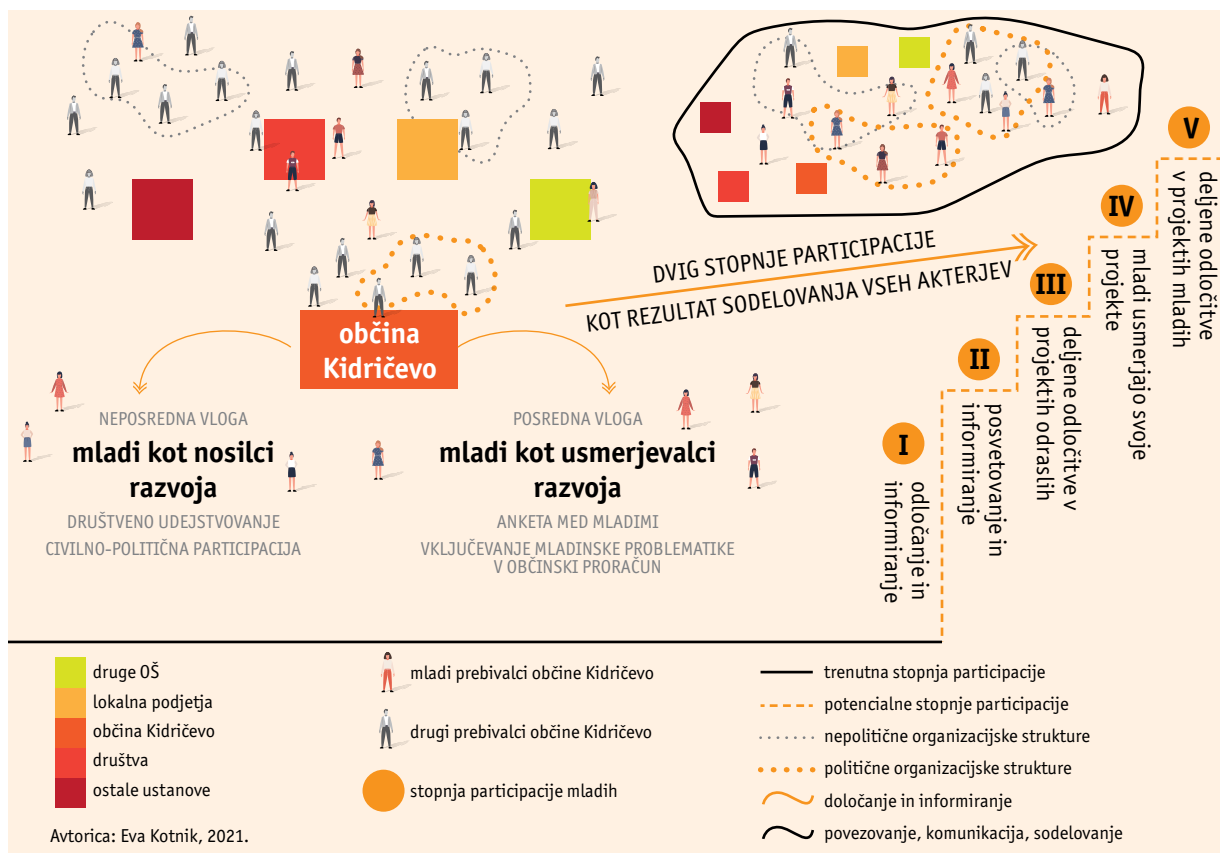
občina Kidričevo

DVIG STOPNJE PARTICIPACIJE
KOT REZULTAT SODELOVANJA VSEH AKTERJEV

V
deljene odločitve v projektih mladih

IV
mladi usmerjajo svoje projekte

III
deljene odločitve v projektih odraslih

II
posvetovanje in informiranje

I
odločanje in informiranje

NEPOSREDNA VLOGA
mladi kot nosilci razvoja
DRUŠTVENO UDEJSTVOVANJE
CIVILNO-POLITIČNA PARTICIPACIJA

POSREDNA VLOGA
mladi kot usmerjevalci razvoja
ANKETA MED MLADIMI
VKLJUČEVANJE MLADINSKE PROBLEMATIKE V OBČINSKI PRORAČUN

druge OŠ
lokalna podjetja
občina Kidričevo
društva
ostale ustanove

mladi prebivalci občine Kidričevo
drugi prebivalci občine Kidričevo
stopnja participacije mladih

trenutna stopnja participacije
potencialne stopnje participacije
nepolitične organizacijske strukture
politične organizacijske strukture
določanje in informiranje
povezovanje, komunikacija, sodelovanje

Avtorica: Eva Kotnik, 2021.